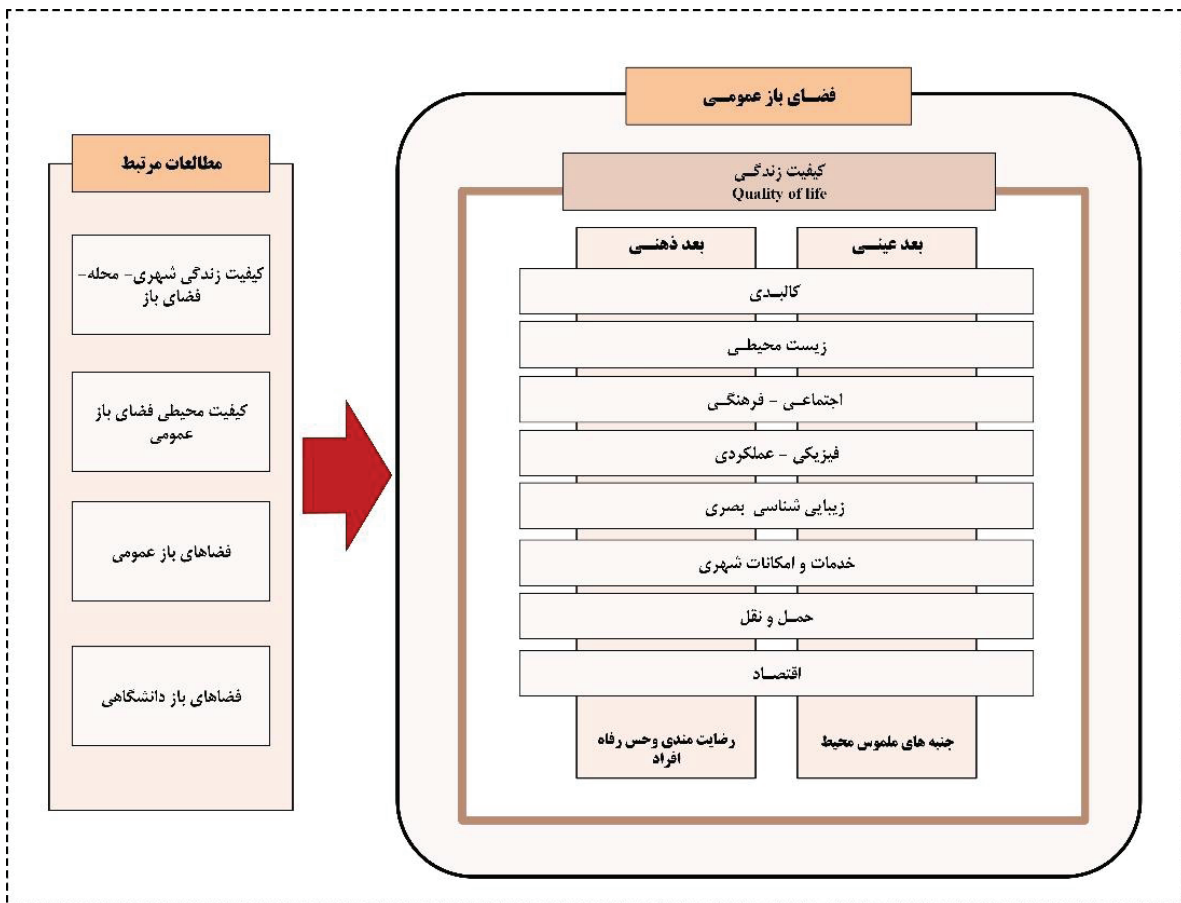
فضـــای باز عمومـــی

کیفیت زندگـی
Quality of life

بعد عینـــی

بعد ذهنـــی

کالبـدی

زیست محیطـی

اجتماعــی - فرهنگــی

فیزیکی - عملکردی

زیبایی شناسی بصری

خدمات و امکانات شهری

حمـل و نقل

اقتصـــاد

جنبه های ملموس محیط

رضایت مندی وحس رفاه افراد

مطالعات مرتبط

کیفیت زندگی شهری- محله- فضای باز

کیفیت محیطی فضای باز عمومی

فضاهای باز عمومی

فضاهای باز دانشگاهی